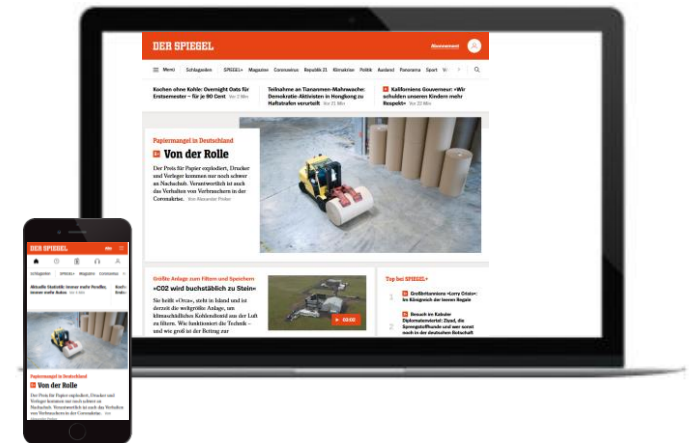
DER SPIEGEL

Abonnement

Menü Schlagzeilen SPIEGEL+ Magazin Coronavirus Republik 21 Klimakrise Politik Ausland Panorama Sport

Kochen ohne Kohle: Overnight Oats für Entsessener – für je 80 Cent Vor 2 Min

Teilnahme an Tiananmen-Mahnwache: Demokratie-Aktivisten in Hongkong zu Haftstrafen verurteilt Vor 25 Min

Kaliforniens Gouverneur: »Wir schulden unseren Kindern mehr Fleisch«

Papiermangel in Deutschland

Von der Rolle

Der Preis für Papier explodiert, Drucker und Verleger kommen mit nach schwer an Nachschub. Verantwortlich ist auch das Verhalten von Verbrauchern in der Coronakrise. Von Alexander Preker

Größte Anlage zum Filtern und Speichern

»CO2 wird buchstäblich zu Stein«

Sie heißt »Orca«, steht in Island und ist derzeit die weltgrößte Anlage, um klimaschädliches Kohlendioxid aus der Luft zu filtern. Wie funktioniert die Technik – und wie groß ist der Beitrag zur

03:50

Top bei SPIEGEL+

1 Großbritanniens »Lorry Drivers«: Im Königreich der leeren Regale

2 Besuch im Kabuler Diplomatenviertel: Staub, die Sprengstoffhunde und wer sonst noch in der deutschen Botschaft

DER SPIEGEL

Schlagzeilen SPIEGEL+ Magazin Coronavirus

Aktuelle Statistik: immer mehr Neufälle, immer mehr Katas

Papiermangel in Deutschland

Von der Rolle

Der Preis für Papier explodiert, Drucker und Verleger kommen mit nach schwer an Nachschub. Verantwortlich ist auch das Verhalten von Verbrauchern in der Coronakrise.